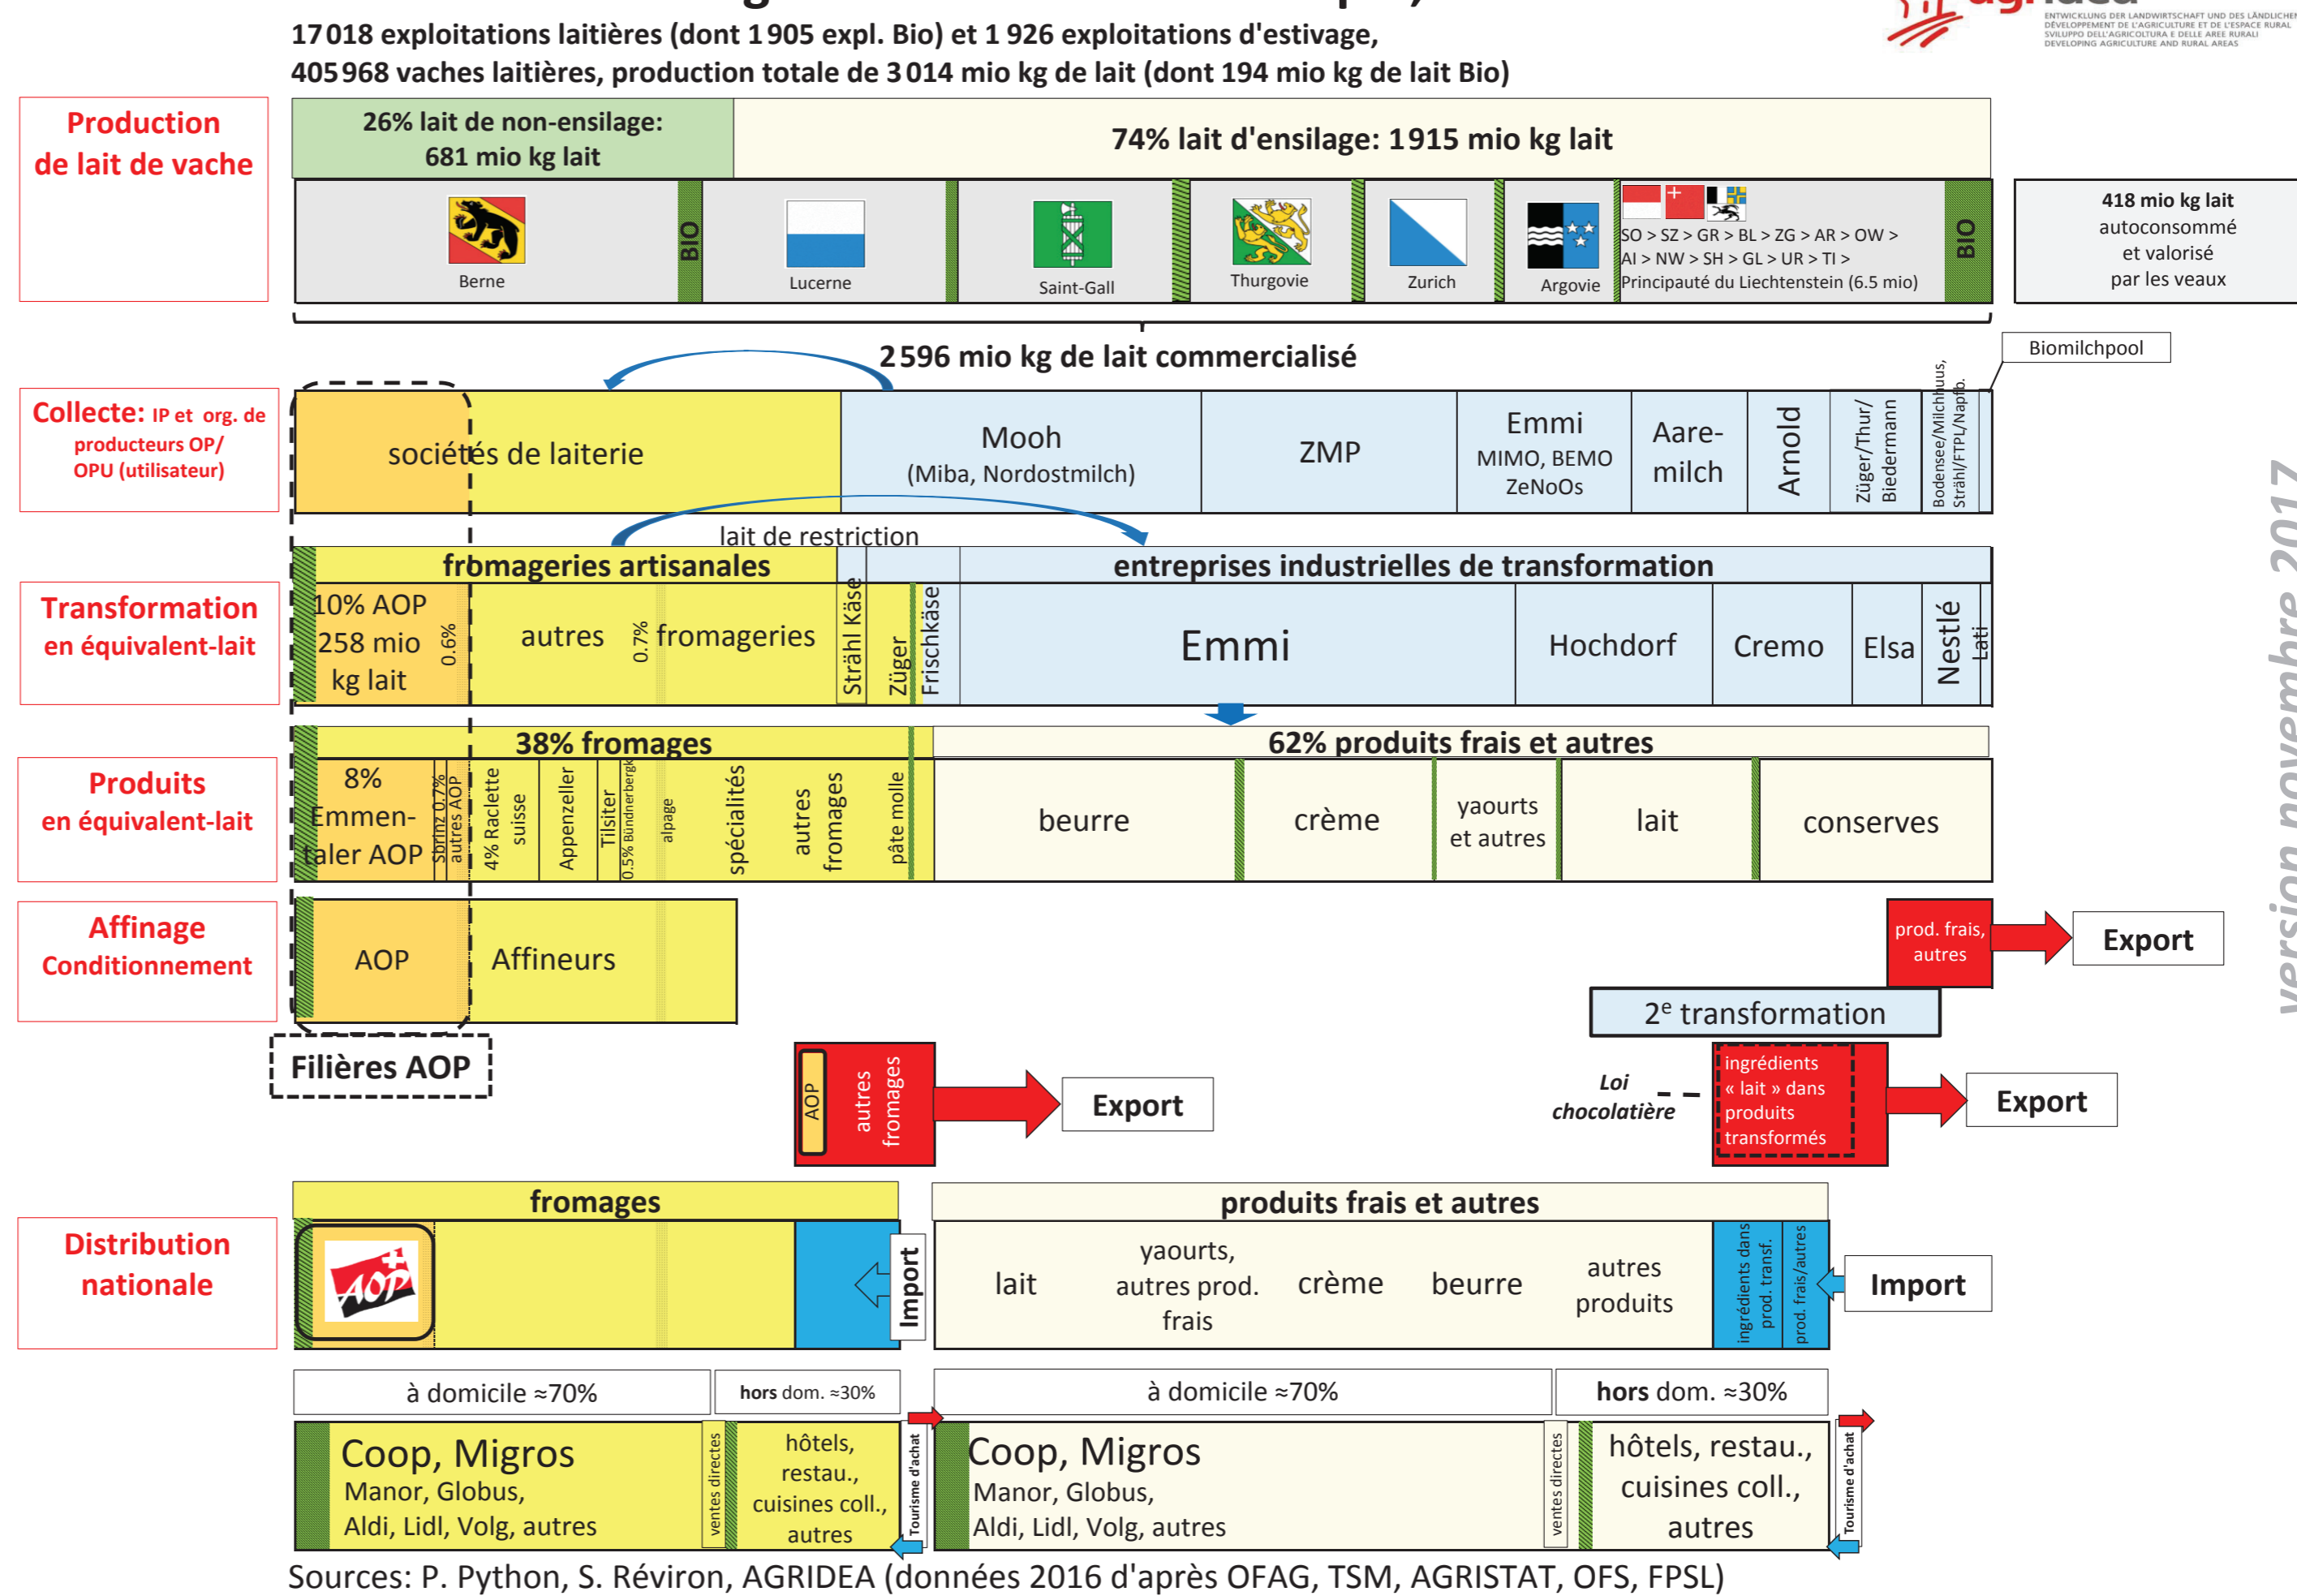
17 018 exploitations laitières (dont 1 905 expl. Bio) et 1 926 exploitations d'estivage,
405 968 vaches laitières, production totale de 3 014 mio kg de lait (dont 194 mio kg de lait Bio)

ENTWICKLUNG DER LANDWIRTSCHAFT UND DES LÄNDLICHEN
DÉVELOPPEMENT DE L'AGRICULTURE ET DE L'ESPACE RURAL
SVILUPPO DELL'AGRICOLTURA E DELLE AREE RURALI
DEVELOPING AGRICULTURE AND RURAL AREAS

Production de lait de vache

26% lait de non-ensilage: 681 mio kg lait

74% lait d'ensilage: 1 915 mio kg lait

Berne BIO Lucerne Saint-Gall Thurgovie Zurich Argovie

SO > SZ > GR > BL > ZG > AR > OW > AI > NW > SH > GL > UR > TI > Principauté du Liechtenstein (6.5 mio) BIO

418 mio kg lait autoconsommé et valorisé par les veaux

2 596 mio kg de lait commercialisé

Biomilchpool

Collecte: IP et org. de producteurs OP/ OPU (utilisateur)

sociétés de laiterie

Mooh (Miba, Nordostmilch)

ZMP

Emmi MIMO, BEMO ZeNoOs

Aare-milch

Arnold

Züger/Thur/ Biedermann

Bodensee/Milchhuus, Strähl/FTPL/Napf.

lait de restriction

Transformation en équivalent-lait

fromageries artisanales

entreprises industrielles de transformation

10% AOP 258 mio kg lait

0.6%

autres

0.7%

fromageries

Strähl Käse

Züger

Frischkäse

Emmi

Hochdorf

Cremo

Elsa

Nestlé

Lati

Produits en équivalent-lait

38% fromages

62% produits frais et autres

8% Emmentaler AOP

Sbrinz 0.7%

autres AOP

4% Raclette suisse

Appenzeller

Tilsiter

0.5% Bündnerbergk.

alpage

spécialités

autres fromages

pâte molle

beurre

crème

yaourts et autres

lait

conserves

Affinage Conditionnement

AOP

Affineurs

prod. frais, autres

Export

2e transformation

Filières AOP

AOP

autres fromages

Export

Loi chocolatière

ingrédients « lait » dans produits transformés

Export

Distribution nationale

fromages

AOP

Import

produits frais et autres

lait

yaourts, autres prod. frais

crème

beurre

autres produits

ingrédients dans prod. transf.

prod. frais/autres

Import

à domicile ≈70%

hors dom. ≈30%

à domicile ≈70%

hors dom. ≈30%

Coop, Migros Manor, Globus, Aldi, Lidl, Volg, autres

ventes directes

hôtels, restau., cuisines coll., autres

Tourisme d'achat

Coop, Migros Manor, Globus, Aldi, Lidl, Volg, autres

ventes directes

hôtels, restau., cuisines coll., autres

Tourisme d'achat

Sources: P. Python, S. Réviron, AGRIDEA (données 2016 d'après OFAG, TSM, AGRISTAT, OFS, FPSL)

version novembre 2017